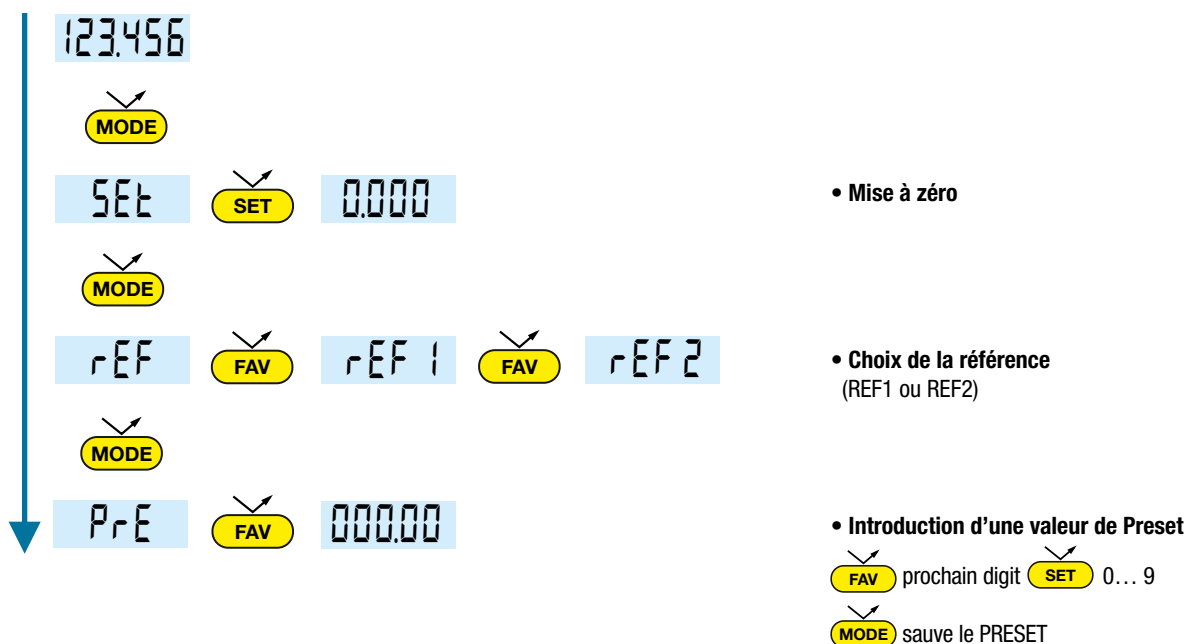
123.456

MODE

SEt SET 0.000

• Mise à zéro

MODE

rEF FAV rEF 1 FAV rEF 2

• Choix de la référence (REF1 ou REF2)

MODE

PrE FAV 000.00

• Introduction d'une valeur de Preset

FAV prochain digit SET 0… 9

MODE sauve le PRESET